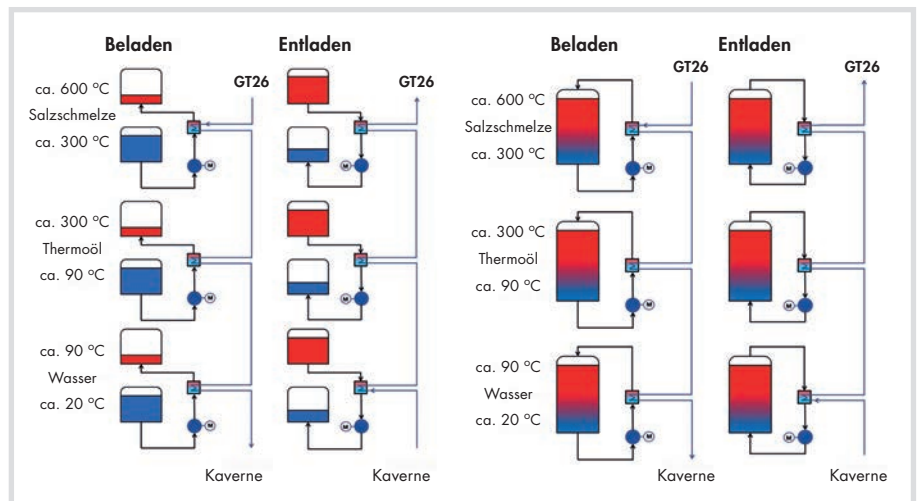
Beladen

Entladen

GT26

GT26

ca. 600 °C

Salzschmelze

ca. 300 °C

ca. 300 °C

Thermoöl

ca. 90 °C

ca. 90 °C

Wasser

ca. 20 °C

Kaverne

Kaverne

Beladen

Entladen

GT26

GT26

ca. 600 °C

Salzschmelze

ca. 300 °C

ca. 300 °C

Thermoöl

ca. 90 °C

ca. 90 °C

Wasser

ca. 20 °C

Kaverne

Kaverne